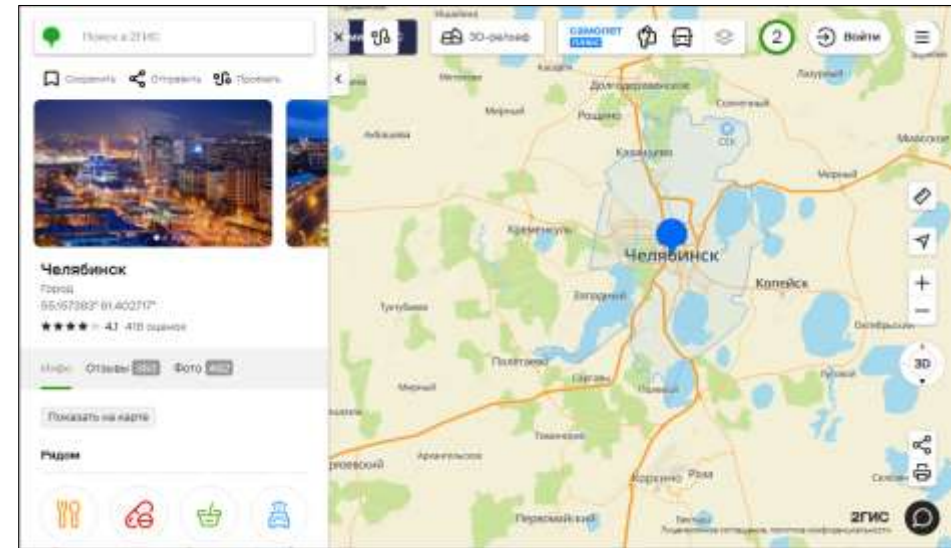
Поиск в 2ГИС

Сохранить Отправить Проехать

Челябинск

Город

55.157393° 61.402717°

★★★★ 4.1 416 оценок

Инфо Отзывы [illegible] Фото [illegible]

Показать на карте

Рядом

3D-рельеф

САМОЛЕТ ПЛЮС

2

Войти

Долгодеревенское

Сосновка

Кременкуль

Челябинск

Копейск

Západный

Тургояк

Полетаево

Sargazy

Коркино

Роза

Первомайский

Еткуль

Мирный

Аргаяш

Новый Кременкуль

Канашево

Рощино

3D

2ГИС